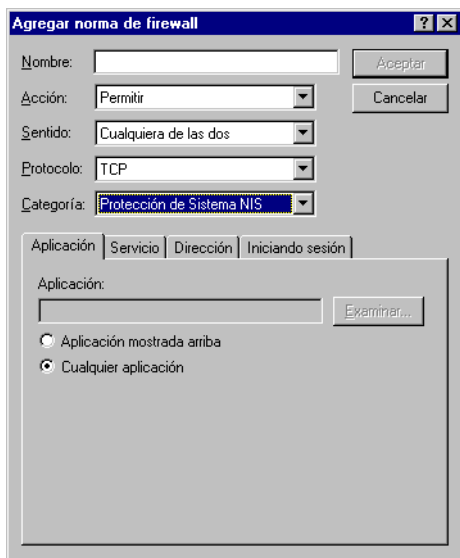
Agregar norma de firewall

Nombre:

Aceptar

Acción: Permitir

Cancelar

Sentido: Cualquiera de las dos

Protocolo: TCP

Categoría: Protección de Sistema NIS

Aplicación | Servicio | Dirección | Iniciando sesión

Aplicación:

Examinar...

Aplicación mostrada arriba

Cualquier aplicación